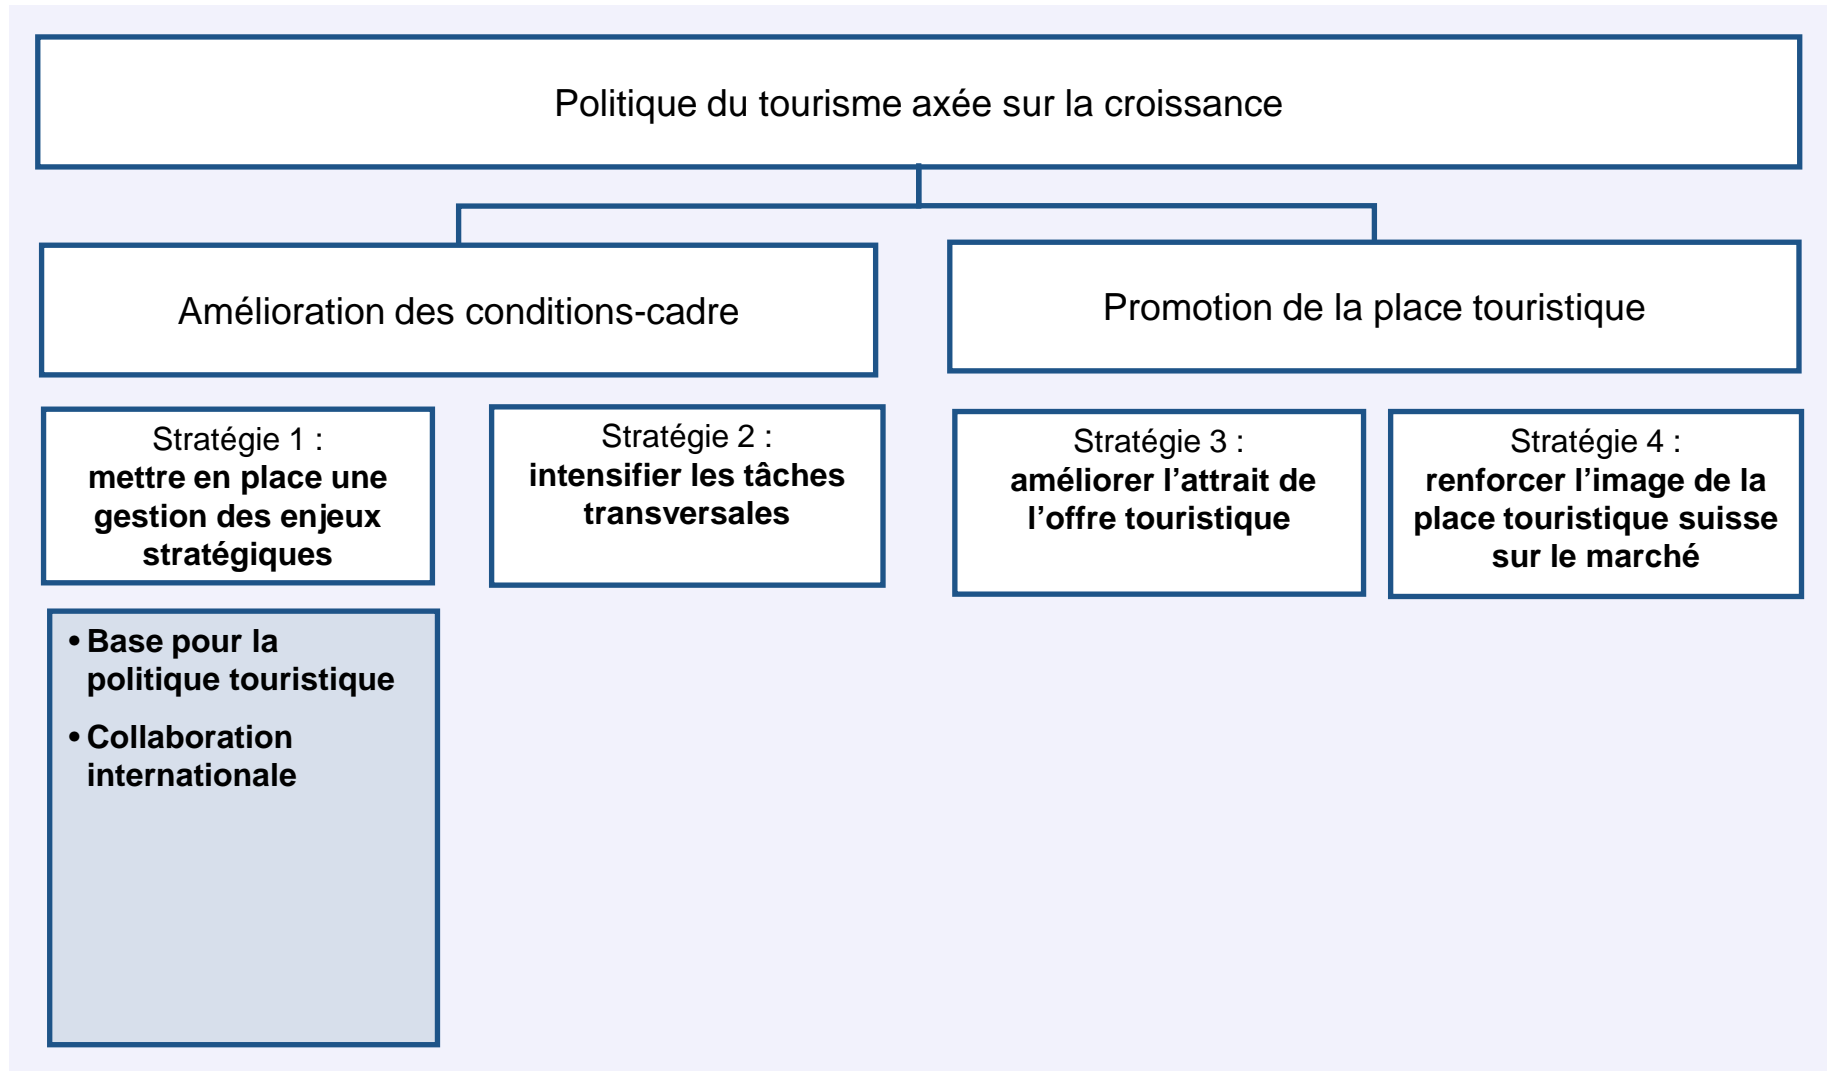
Politique du tourisme axée sur la croissance

Amélioration des conditions-cadre

Promotion de la place touristique

Stratégie 1 :
mettre en place une gestion des enjeux stratégiques

Stratégie 2 :
intensifier les tâches transversales

Stratégie 3 :
améliorer l'attrait de l'offre touristique

Stratégie 4 :
renforcer l'image de la place touristique suisse sur le marché

• Base pour la politique touristique
• Collaboration internationale